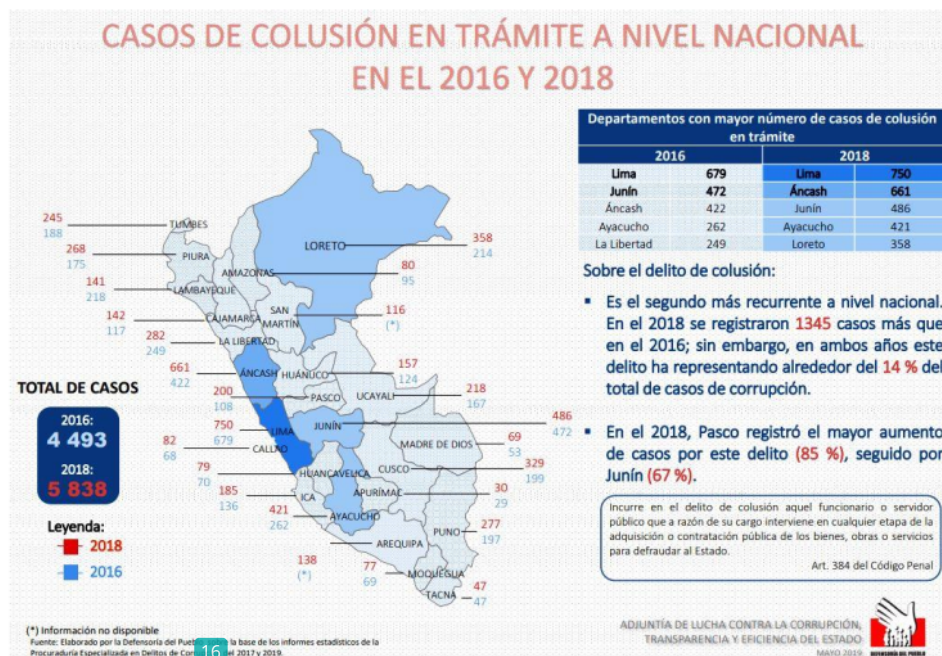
CASOS DE COLUSIÓN EN TRÁMITE A NIVEL NACIONAL
EN EL 2016 Y 2018

TUMBES 245 188
PIURA 268 175
LAMBAYEQUE 141 218
CAJAMARCA 142 117
LA LIBERTAD 282 249
ÁNCASH 661 422
LIMA 750 679
CALLAO 82 68
HUANCAVELICA 79 70
ICA 185 136
AYACUCHO 421 262
AREQUIPA 138 (*)
MOQUEGUA 77 69
TACNA 47 47
PUNO 277 197
APURÍMAC 30 29
CUSCO 329 199
MADRE DE DIOS 69 53
JUNÍN 486 472
UCAYALI 218 167
PASCO 200 108
HUÁNUCO 157 124
SAN MARTÍN 116 (*)
AMAZONAS 80 95
LORETO 358 214

TOTAL DE CASOS
2016:
4 493
2018:
5 838

Leyenda:
2018
2016

Departamentos con mayor número de casos de colusión en trámite

| 2016 | | 2018 | |
|---|---|---|---|
| Lima | 679 | Lima | 750 |
| Junín | 472 | Áncash | 661 |
| Áncash | 422 | Junín | 486 |
| Ayacucho | 262 | Ayacucho | 421 |
| La Libertad | 249 | Loreto | 358 |

Sobre el delito de colusión:

▪ Es el segundo más recurrente a nivel nacional. En el 2018 se registraron 1345 casos más que en el 2016; sin embargo, en ambos años este delito ha representando alrededor del 14 % del total de casos de corrupción.

▪ En el 2018, Pasco registró el mayor aumento de casos por este delito (85 %), seguido por Junín (67 %).

Incurre en el delito de colusión aquel funcionario o servidor público que a razón de su cargo interviene en cualquier etapa de la adquisición o contratación pública de los bienes, obras o servicios para defraudar al Estado.
Art. 384 del Código Penal

(*) Información no disponible
Fuente: Elaborado por la Defensoría del Pueb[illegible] la base de los informes estadísticos de la Procuraduría Especializada en Delitos de Co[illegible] del 2017 y 2019.

16

ADJUNTÍA DE LUCHA CONTRA LA CORRUPCIÓN, TRANSPARENCIA Y EFICIENCIA DEL ESTADO
MAYO 2019

DEFENSORÍA DEL PUEBLO